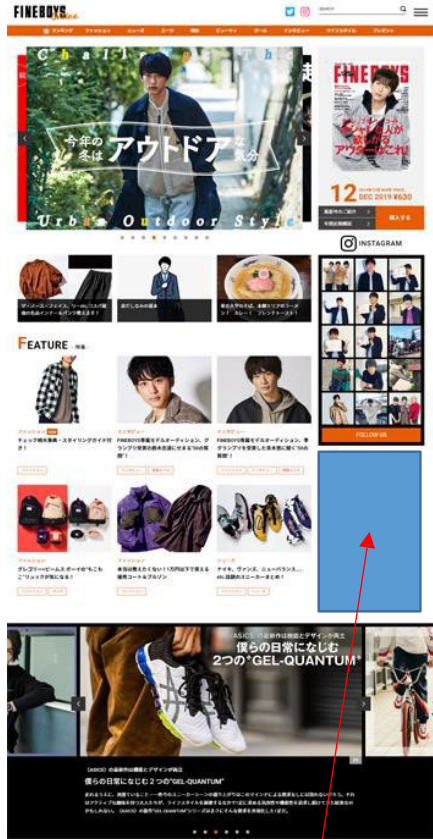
FINEBOYS

ランキング ファッション シューズ ヘア ビューティ ガール インタビュー ライフスタイル プレゼント

今年の冬はアウトドア な気分

Urban Outdoor Style

FINEBOYS

12 DEC 2019

購入する

INSTAGRAM

FOLLOW US

FEATURE

ASICSの最新作は機能とデザインが両立

僕らの日常になじむ 2つの"GEL-QUANTUM"

僕らの日常になじむ 2つの"GEL-QUANTUM"